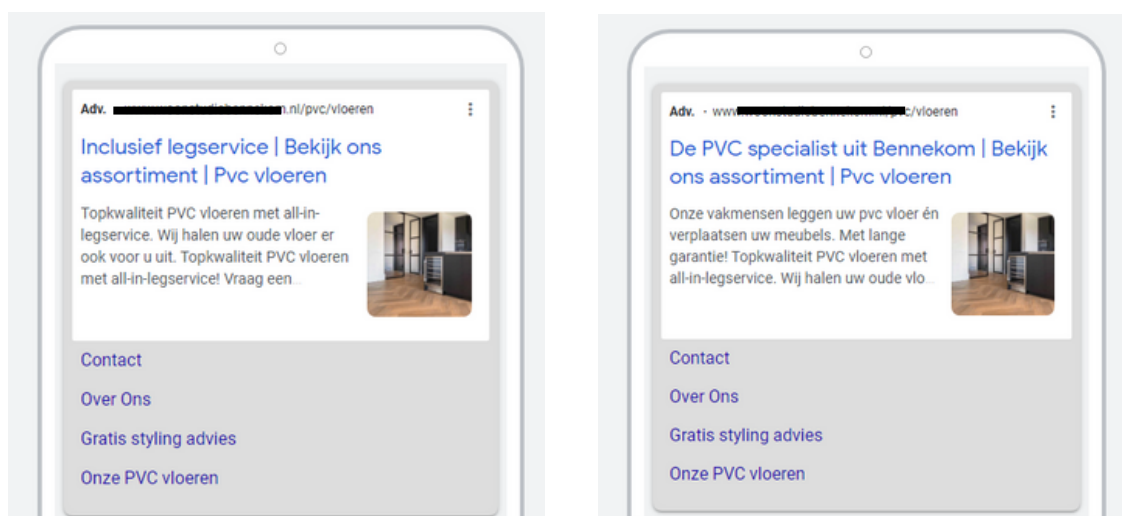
Adv. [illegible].nl/pvc/vloeren

Inclusief legservice | Bekijk ons assortiment | Pvc vloeren

Topkwaliteit PVC vloeren met all-in-legservice. Wij halen uw oude vloer er ook voor u uit. Topkwaliteit PVC vloeren met all-in-legservice! Vraag een...

Contact

Over Ons

Gratis styling advies

Onze PVC vloeren

Adv. · www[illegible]c/vloeren

De PVC specialist uit Bennekom | Bekijk ons assortiment | Pvc vloeren

Onze vakmensen leggen uw pvc vloer én verplaatsen uw meubels. Met lange garantie! Topkwaliteit PVC vloeren met all-in-legservice. Wij halen uw oude vlo...

Contact

Over Ons

Gratis styling advies

Onze PVC vloeren